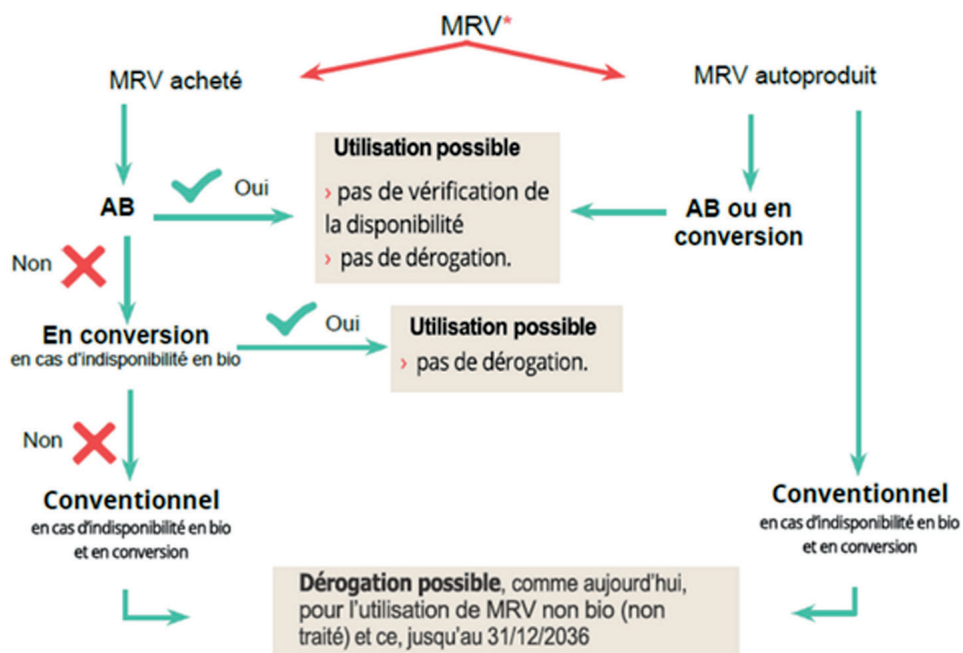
MRV*

MRV acheté

MRV autoproduit

Utilisation possible
› pas de vérification de la disponibilité
› pas de dérogation.

AB

Oui

AB ou en conversion

Non

En conversion
en cas d'indisponibilité en bio

Oui

Utilisation possible
› pas de dérogation.

Non

Conventionnel
en cas d'indisponibilité en bio et en conversion

Conventionnel
en cas d'indisponibilité en bio et en conversion

Dérogation possible, comme aujourd'hui, pour l'utilisation de MRV non bio (non traité) et ce, jusqu'au 31/12/2036